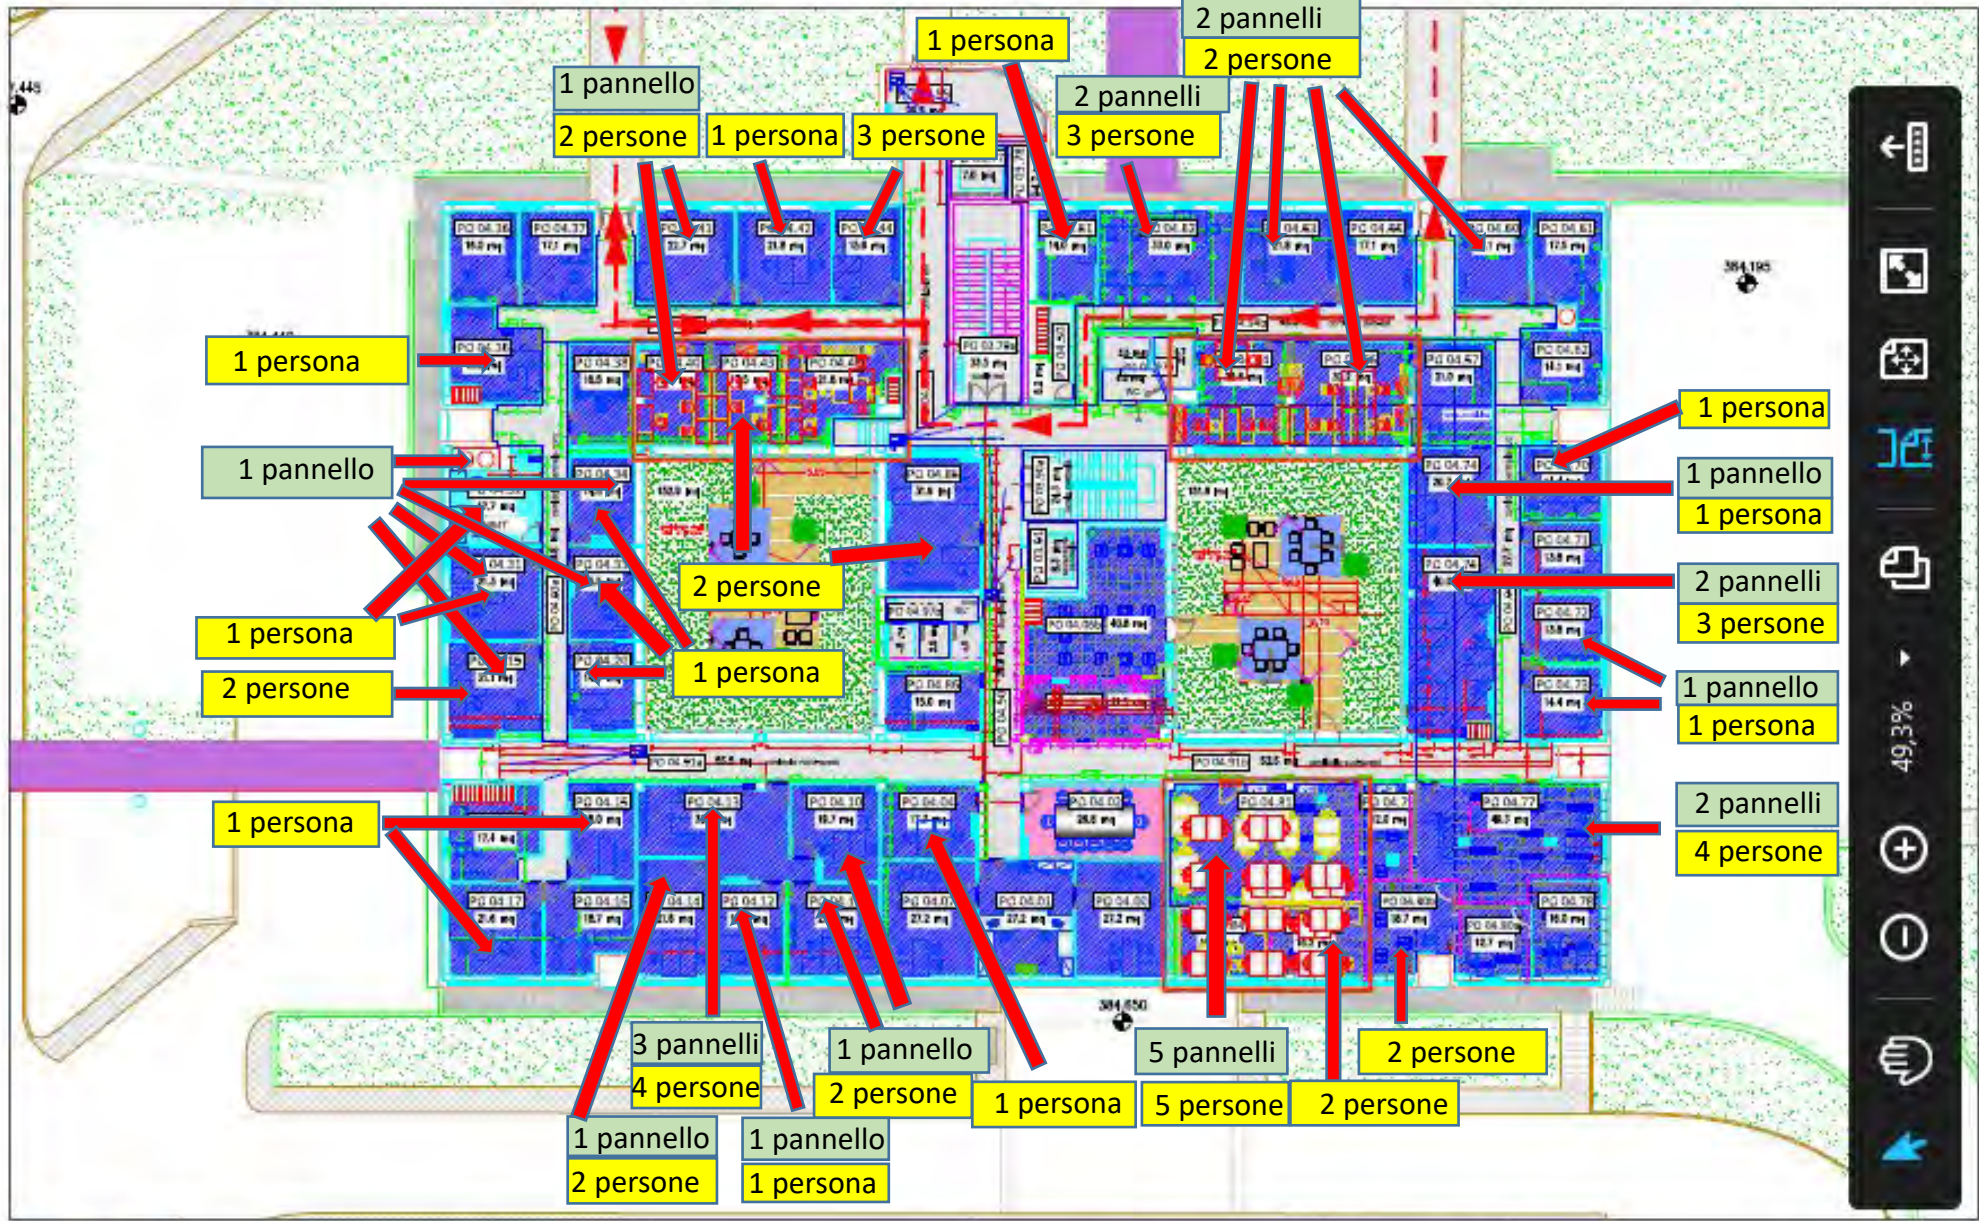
2 pannelli
2 persone
1 persona
1 pannello
2 persone
1 persona
3 persone
2 pannelli
3 persone
1 persona
1 persona
1 pannello
1 pannello
1 persona
2 persone
2 pannelli
3 persone
1 persona
1 persona
2 persone
1 pannello
1 persona
49,3%
1 persona
2 pannelli
4 persone
3 pannelli
4 persone
1 pannello
2 persone
1 persona
5 pannelli
5 persone
2 persone
2 persone
1 pannello
2 persone
1 pannello
1 persona